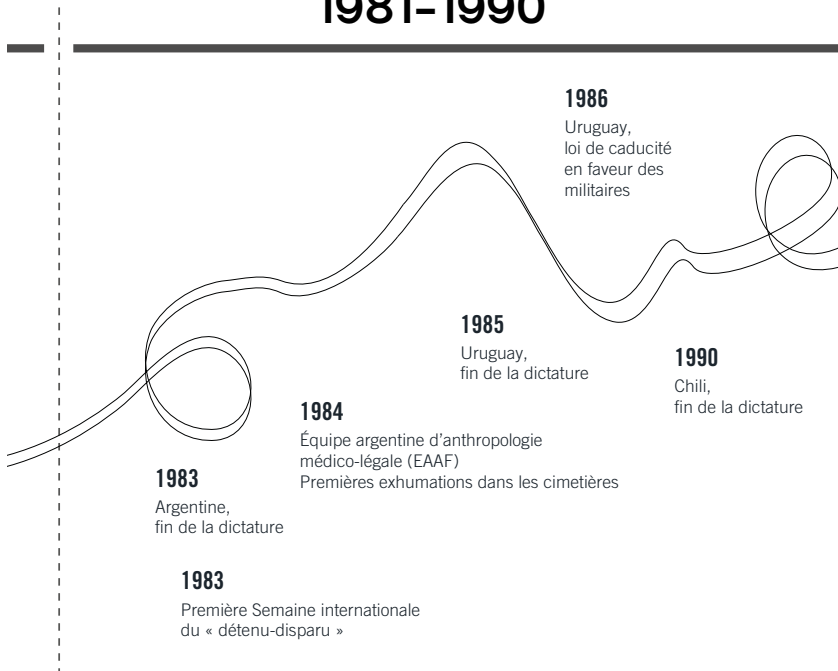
1981-1990

1986
Uruguay, loi de caducité en faveur des militaires

1985
Uruguay, fin de la dictature

1990
Chili, fin de la dictature

1984
Équipe argentine d'anthropologie médico-légale (EAAF)
Premières exhumations dans les cimetières

1983
Argentine, fin de la dictature

1983
Première Semaine internationale du « détenu-disparu »